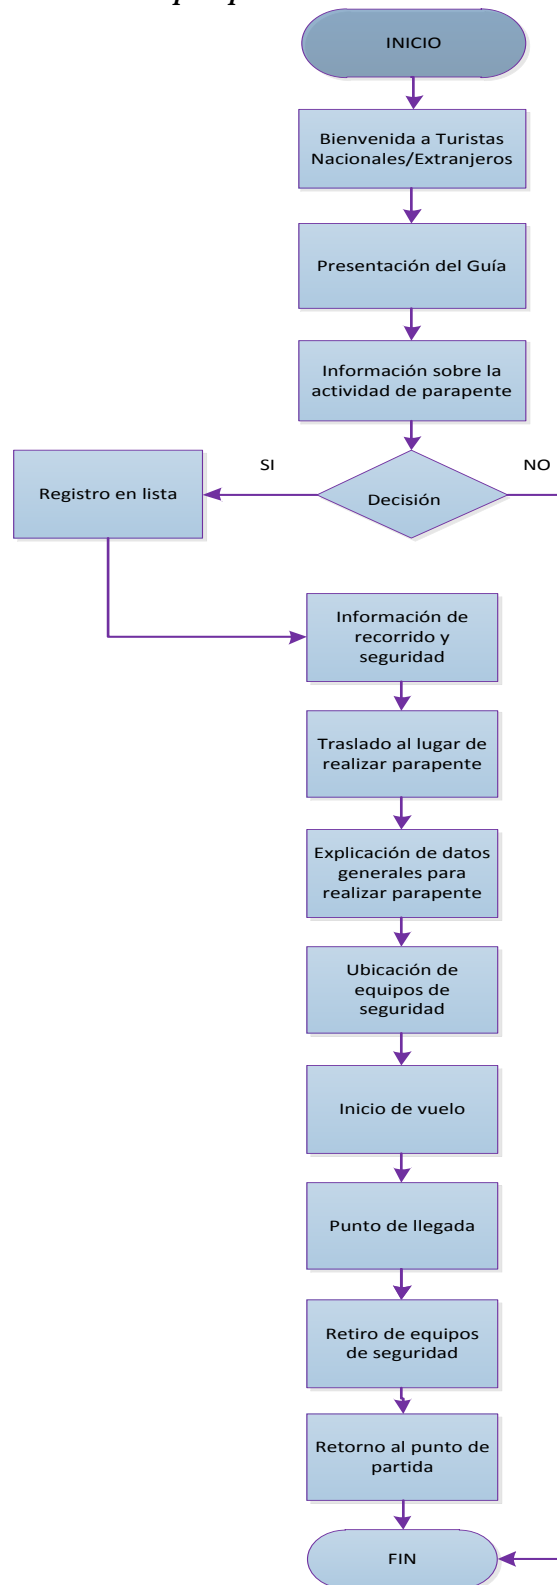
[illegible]

INICIO

Bienvenida a Turistas Nacionales/Extranjeros

Presentación del Guía

Información sobre la actividad de parapente

SI

NO

Registro en lista

Decisión

Información de recorrido y seguridad

Traslado al lugar de realizar parapente

Explicación de datos generales para realizar parapente

Ubicación de equipos de seguridad

Inicio de vuelo

Punto de llegada

Retiro de equipos de seguridad

Retorno al punto de partida

FIN